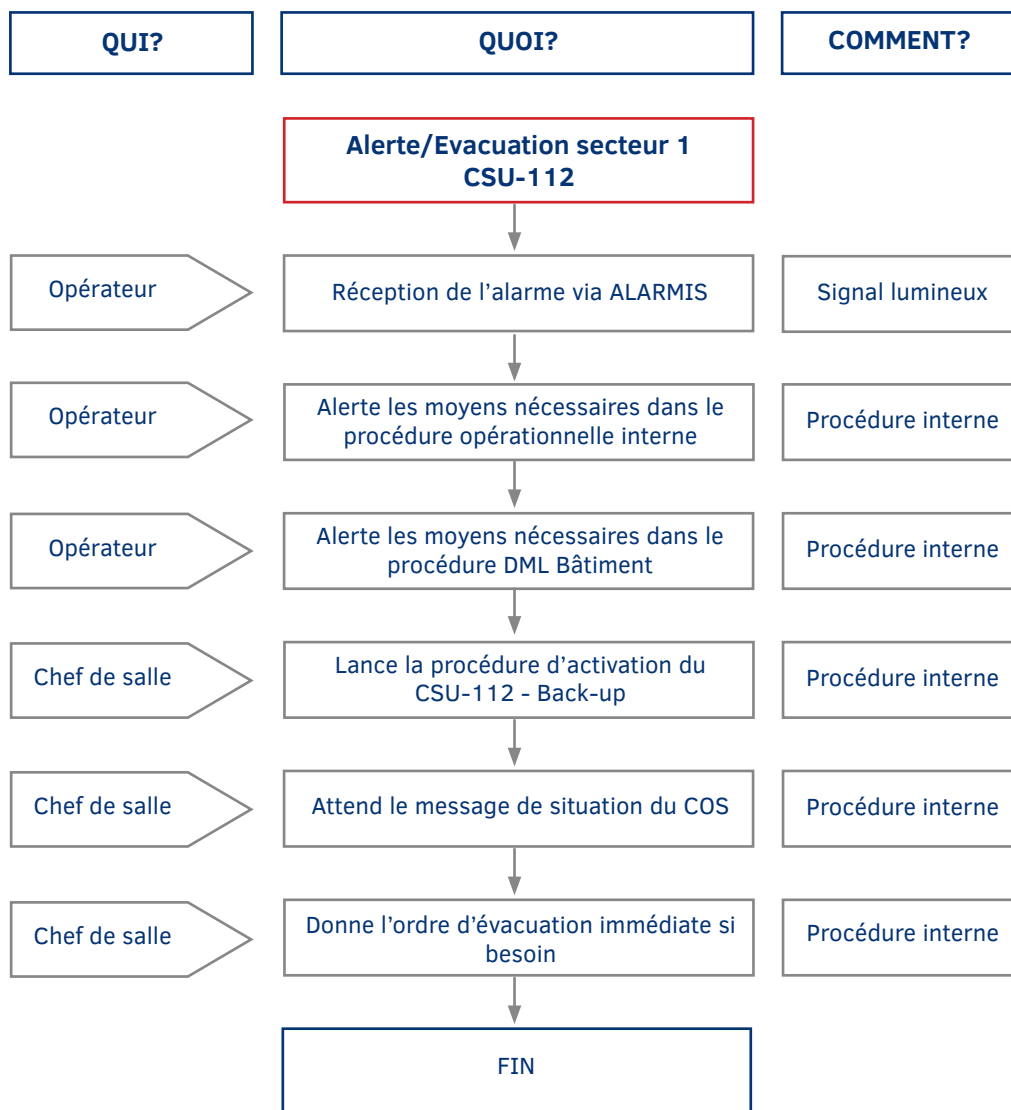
QUI?

QUOI?

COMMENT?

Alerte/Evacuation secteur 1 CSU-112

Opérateur

Réception de l’alarme via ALARMIS

Signal lumineux

Opérateur

Alerte les moyens nécessaires dans le procédure opérationnelle interne

Procédure interne

Opérateur

Alerte les moyens nécessaires dans le procédure DML Bâtiment

Procédure interne

Chef de salle

Lance la procédure d’activation du CSU-112 - Back-up

Procédure interne

Chef de salle

Attend le message de situation du COS

Procédure interne

Chef de salle

Donne l’ordre d’évacuation immédiate si besoin

Procédure interne

FIN